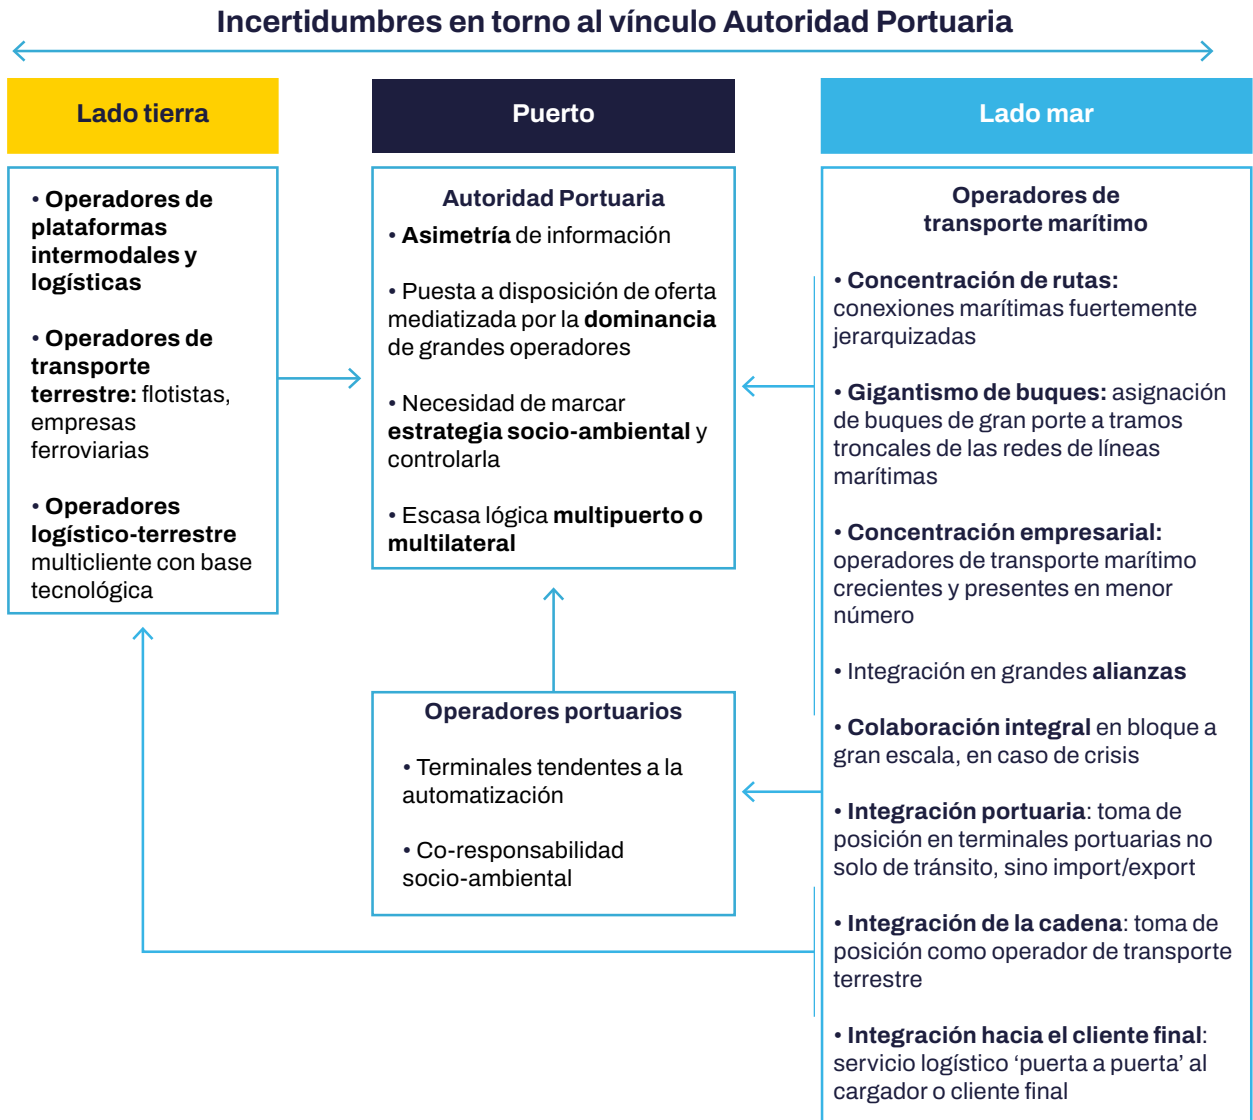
Incertidumbres en torno al vínculo Autoridad Portuaria

Lado tierra

Puerto

Lado mar

• Operadores de plataformas intermodales y logísticas

• Operadores de transporte terrestre: flotistas, empresas ferroviarias

• Operadores logístico-terrestre multicliente con base tecnológica

Autoridad Portuaria

• Asimetría de información

• Puesta a disposición de oferta mediatizada por la dominancia de grandes operadores

• Necesidad de marcar estrategia socio-ambiental y controlarla

• Escasa lógica multipuerto o multilateral

Operadores portuarios

• Terminales tendentes a la automatización

• Co-responsabilidad socio-ambiental

Operadores de transporte marítimo

• Concentración de rutas: conexiones marítimas fuertemente jerarquizadas

• Gigantismo de buques: asignación de buques de gran porte a tramos troncales de las redes de líneas marítimas

• Concentración empresarial: operadores de transporte marítimo crecientes y presentes en menor número

• Integración en grandes alianzas

• Colaboración integral en bloque a gran escala, en caso de crisis

• Integración portuaria: toma de posición en terminales portuarias no solo de tránsito, sino import/export

• Integración de la cadena: toma de posición como operador de transporte terrestre

• Integración hacia el cliente final: servicio logístico ‘puerta a puerta’ al cargador o cliente final